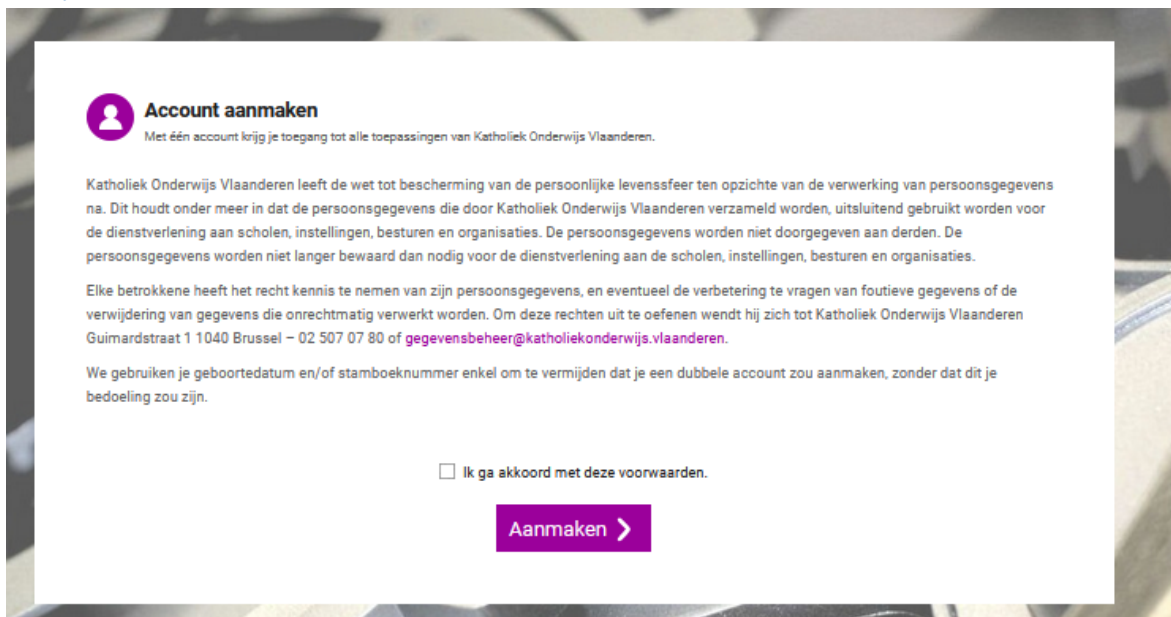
Account aanmaken

Met één account krijg je toegang tot alle toepassingen van Katholiek Onderwijs Vlaanderen.

Katholiek Onderwijs Vlaanderen leeft de wet tot bescherming van de persoonlijke levenssfeer ten opzichte van de verwerking van persoonsgegevens na. Dit houdt onder meer in dat de persoonsgegevens die door Katholiek Onderwijs Vlaanderen verzameld worden, uitsluitend gebruikt worden voor de dienstverlening aan scholen, instellingen, besturen en organisaties. De persoonsgegevens worden niet doorgegeven aan derden. De persoonsgegevens worden niet langer bewaard dan nodig voor de dienstverlening aan de scholen, instellingen, besturen en organisaties.

Elke betrokkene heeft het recht kennis te nemen van zijn persoonsgegevens, en eventueel de verbetering te vragen van foutieve gegevens of de verwijdering van gegevens die onrechtmatig verwerkt worden. Om deze rechten uit te oefenen wendt hij zich tot Katholiek Onderwijs Vlaanderen Guimardstraat 1 1040 Brussel – 02 507 07 80 of gegevensbeheer@katholiekonderwijs.vlaanderen.

We gebruiken je geboortedatum en/of stamboeknummer enkel om te vermijden dat je een dubbele account zou aanmaken, zonder dat dit je bedoeling zou zijn.

Ik ga akkoord met deze voorwaarden.

Aanmaken